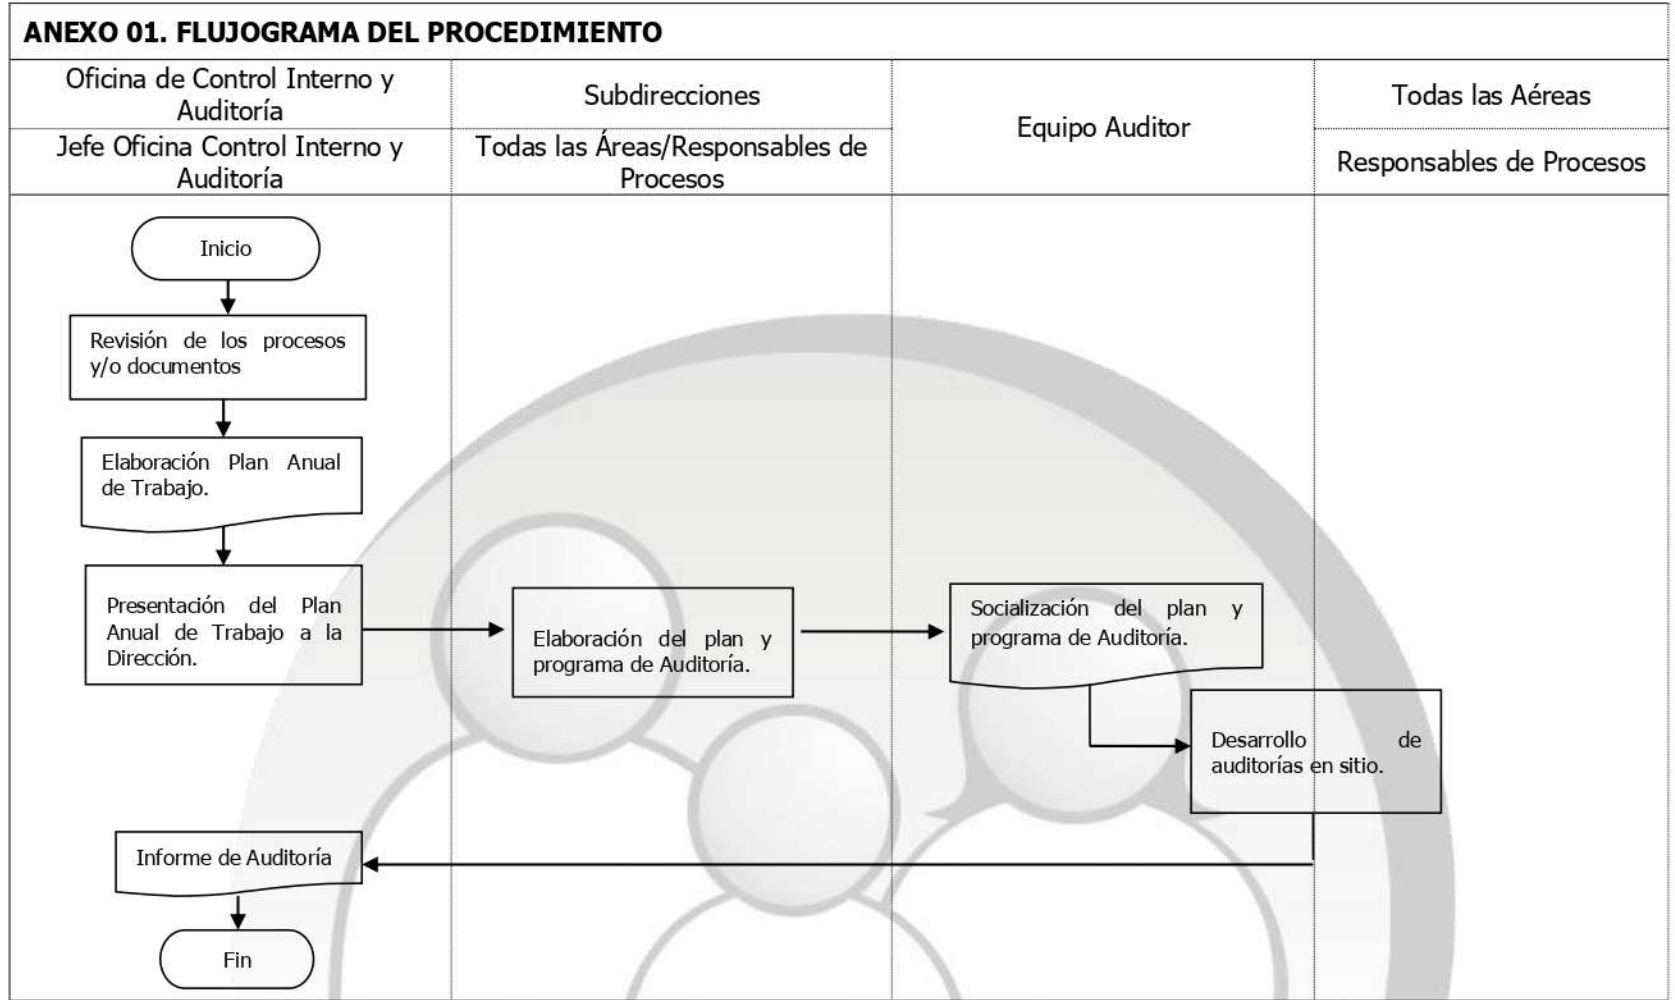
ANEXO 01. FLUJOGRAMA DEL PROCEDIMIENTO

| Oficina de Control Interno y Auditoría | Subdirecciones | Equipo Auditor | Todas las Aéreas |
|---|---|---|---|
| Jefe Oficina Control Interno y Auditoría | Todas las Áreas/Responsables de Procesos | | Responsables de Procesos |

Inicio

Revisión de los procesos y/o documentos

Elaboración Plan Anual de Trabajo.

Presentación del Plan Anual de Trabajo a la Dirección.

Elaboración del plan y programa de Auditoría.

Socialización del plan y programa de Auditoría.

Desarrollo de auditorías en sitio.

Informe de Auditoría

Fin